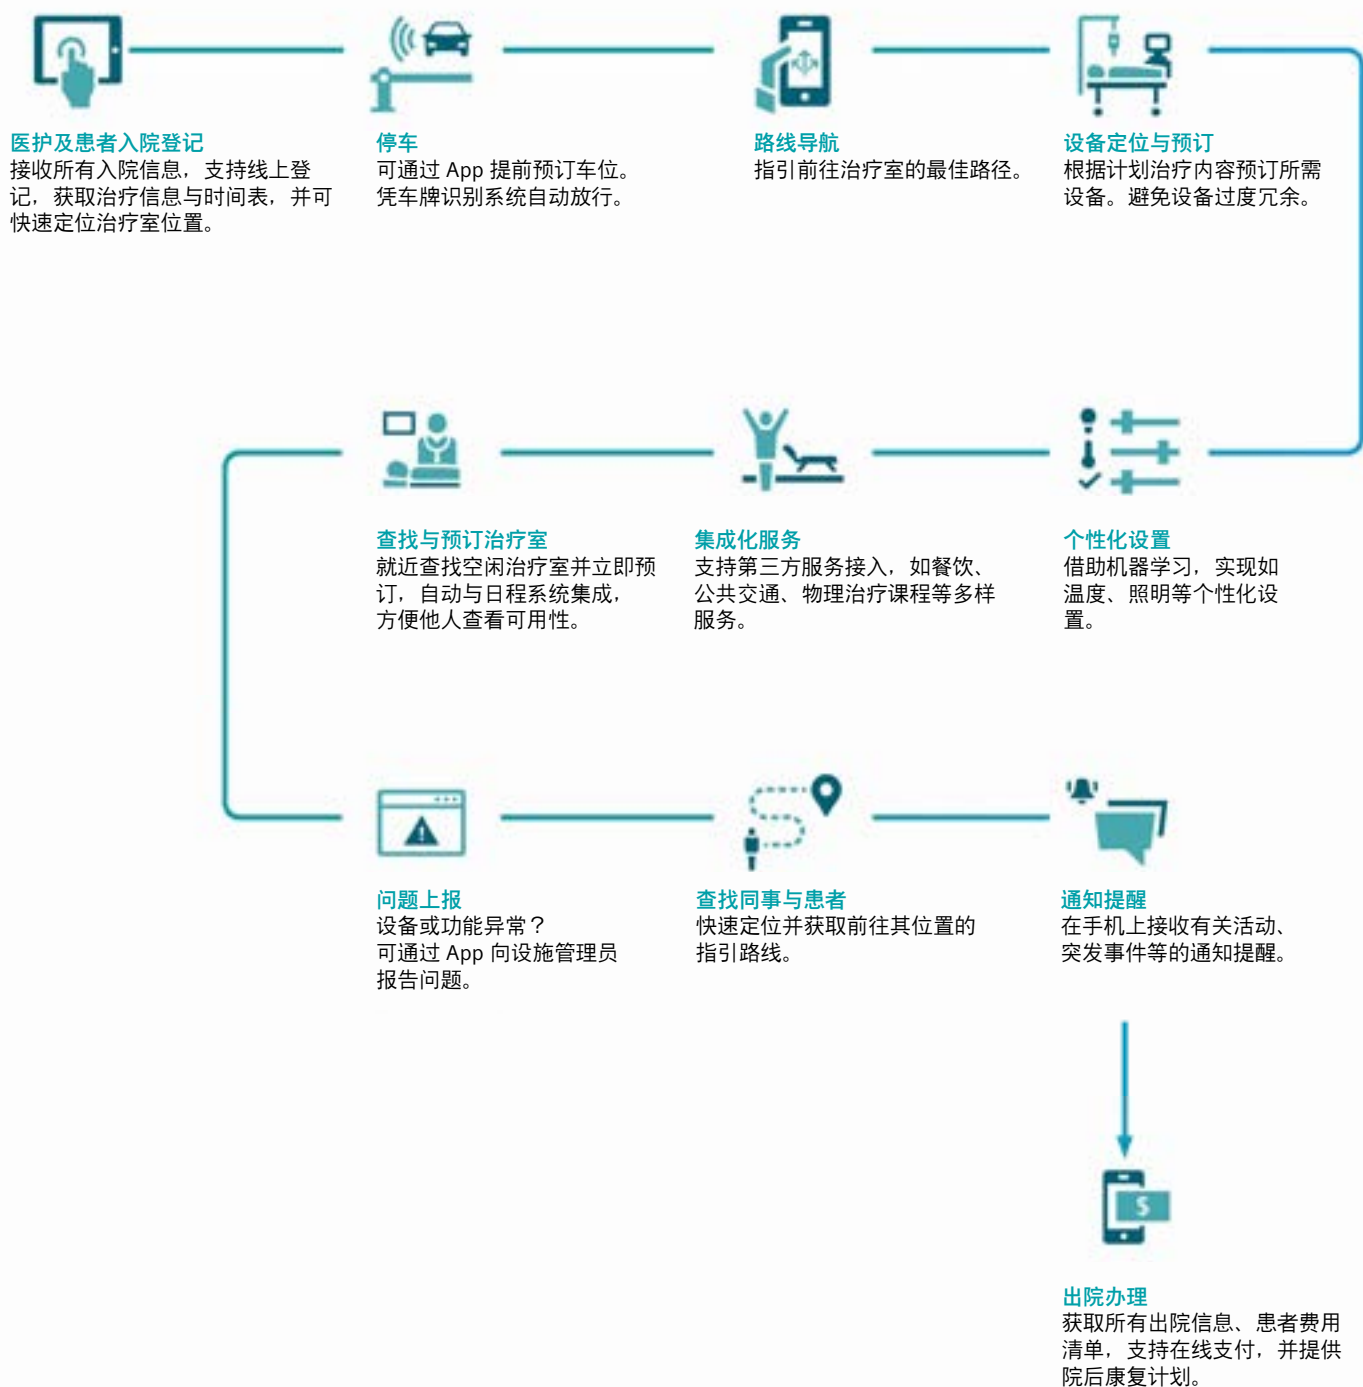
医护及患者入院登记
接收所有入院信息，支持线上登记，获取治疗信息与时间表，并可快速定位治疗室位置。

停车
可通过 App 提前预订车位。凭车牌识别系统自动放行。

路线导航
指引前往治疗室的最佳路径。

设备定位与预订
根据计划治疗内容预订所需设备。避免设备过度冗余。

查找与预订治疗室
就近查找空闲治疗室并立即预订，自动与日程系统集成，方便他人查看可用性。

集成化服务
支持第三方服务接入，如餐饮、公共交通、物理治疗课程等多样服务。

个性化设置
借助机器学习，实现如温度、照明等个性化设置。

问题上报
设备或功能异常？
可通过 App 向设施管理员报告问题。

查找同事与患者
快速定位并获取前往其位置的指引路线。

通知提醒
在手机上接收有关活动、突发事件等的通知提醒。

$

出院办理
获取所有出院信息、患者费用清单，支持在线支付，并提供院后康复计划。